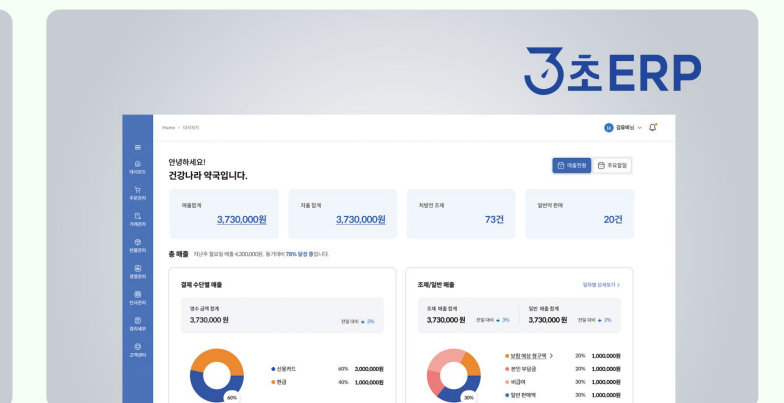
3초ERP

Home > 대시보드

김광배님

대시보드
주문관리
거래관리
반품관리
재고관리
인사관리
정산내역
고객센터

안녕하세요!
건강나라 약국입니다.

매출현황
주요일정

매출합계
3,730,000원

지출 합계
3,730,000원

처방전 조제
73건

일반약 판매
20건

총 매출 지난주 월요일 매출 4,300,000원, 동기대비 78% 달성 중입니다.

결제 수단별 매출

영수 금액 합계
3,730,000 원
전일 대비 3%

신용카드 60% 3,000,000원
현금 40% 1,000,000원

60%

조제/일반 매출
일자별 상세보기 >

조제 매출 합계
3,730,000 원
전일 대비 3%

일반 매출 합계
3,730,000 원
전일 대비 3%

보험 예상 청구액 > 20% 1,000,000원
본인 부담금 20% 1,000,000원
비급여 30% 1,000,000원
일반 판매액 30% 1,000,000원

30%